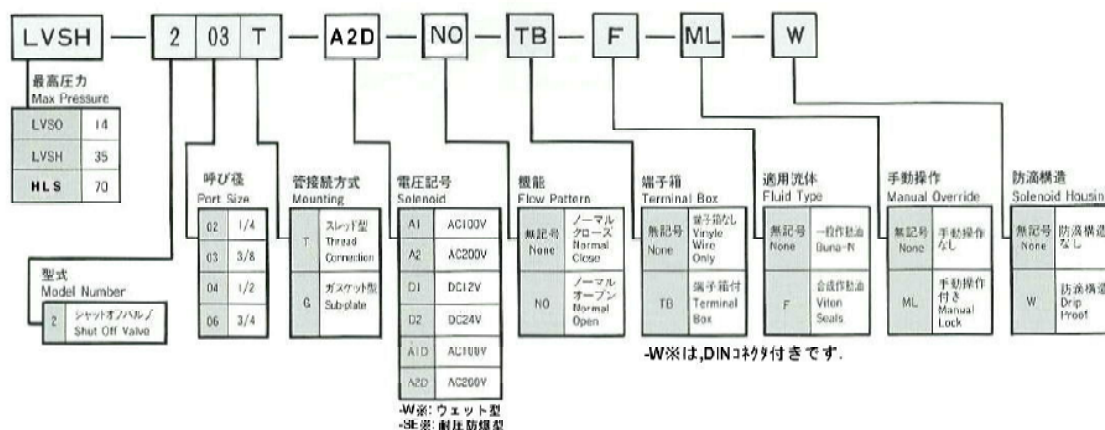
LVSH — 2 03 T — A2D — NO — TB — F — ML — W

最高圧力
Max Pressure

| LVSO | 14 |
|---|---|
| LVSH | 35 |
| HLS | 70 |

型式
Model Number

| 2 | シャットオフバルブ Shut Off Valve |
|---|---|

呼び径
Port Size

| 02 | 1/4 |
|---|---|
| 03 | 3/8 |
| 04 | 1/2 |
| 06 | 3/4 |

管接続方式
Mounting

| T | スレッド型 Thread Connection |
|---|---|
| G | ガスケット型 Sub-plate |

電圧記号
Solenoid

| A1 | AC100V |
|---|---|
| A2 | AC200V |
| D1 | DC12V |
| D2 | DC24V |
| A1D | AC100V |
| A2D | AC200V |

-W※: ウェット型
-SE※: 耐圧防爆型

機能
Flow Pattern

| 無記号 None | ノーマルクローズ Normal Close |
|---|---|
| NO | ノーマルオープン Normal Open |

端子箱
Terminal Box

| 無記号 None | 端子箱なし Vinyle Wire Only |
|---|---|
| TB | 端子箱付 Terminal Box |

-W※は,DINコネクタ付きです.

適用流体
Fluid Type

| 無記号 None | 一般作動油 Buna-N |
|---|---|
| F | 合成作動油 Viton Seals |

手動操作
Manual Override

| 無記号 None | 手動操作なし |
|---|---|
| ML | 手動操作付き Manual Lock |

防滴構造
Solenoid Housin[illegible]

| 無記号 None | 防滴構造なし |
|---|---|
| W | 防滴構造 Drip Proof |